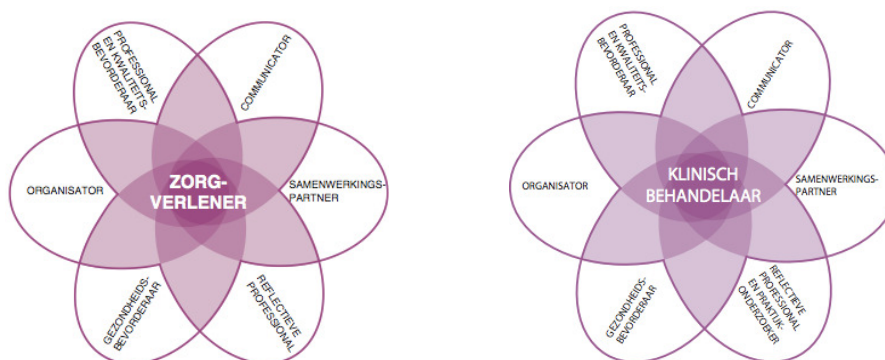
PROFESSIONAL EN KWALITEITSBEVORDERAAR

COMMUNICATOR

ORGANISATOR

ZORG-VERLENER

SAMENWERKINGSPARTNER

GEZONDHEIDSBEVORDERAAR

REFLECTIEVE PROFESSIONAL

PROFESSIONAL EN KWALITEITSBEVORDERAAR

COMMUNICATOR

ORGANISATOR

KLINISCH BEHANDELAAR

SAMENWERKINGSPARTNER

GEZONDHEIDSBEVORDERAAR

REFLECTIEVE PROFESSIONAL EN PRAKTIJKONDERZOEKER